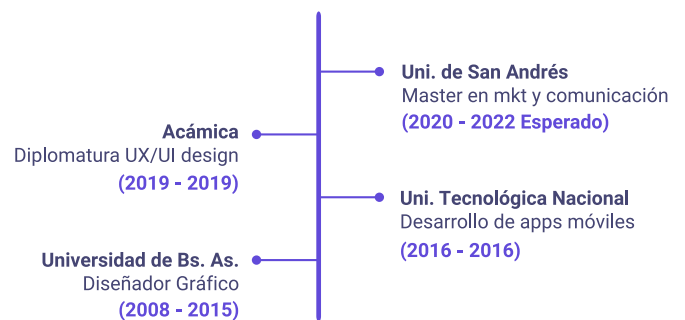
Uni. de San Andrés
Master en mkt y comunicación
(2020 - 2022 Esperado)

Acámica
Diplomatura UX/UI design
(2019 - 2019)

Uni. Tecnológica Nacional
Desarrollo de apps móviles
(2016 - 2016)

Universidad de Bs. As.
Diseñador Gráfico
(2008 - 2015)